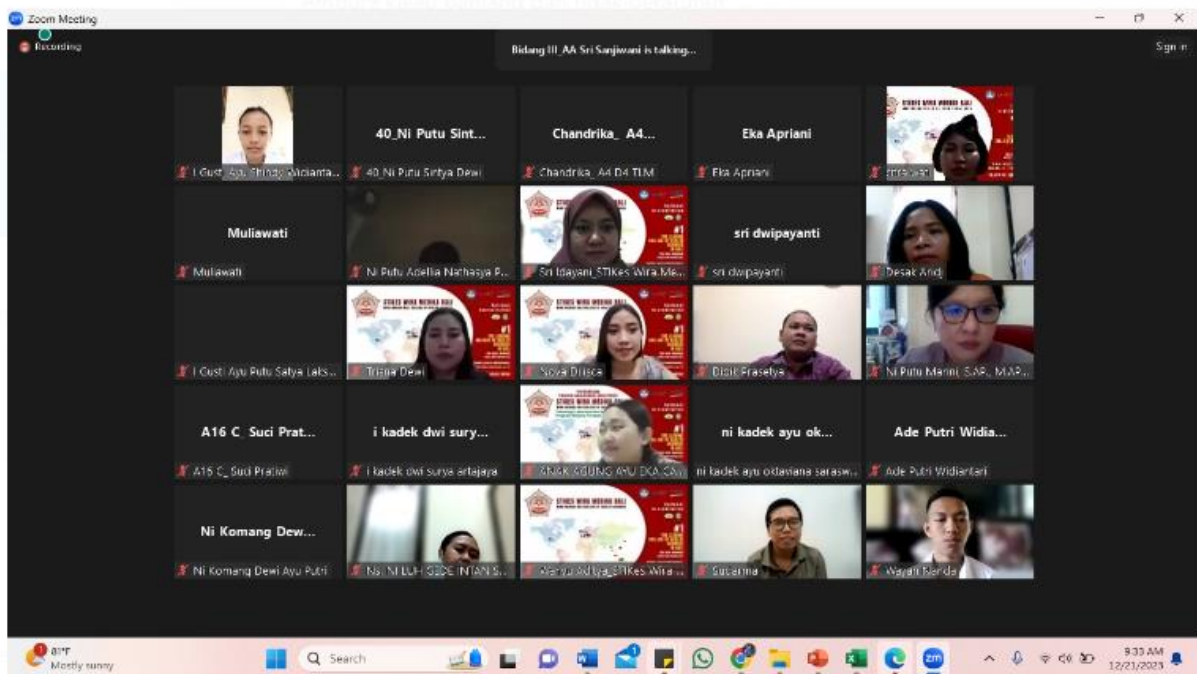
Zoom Meeting

Recording

Bidang III_AA Sri Sanjiwani is talking...

Sign in

I Gusti Ayu Shindy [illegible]

40_Ni Putu Sint...

40_Ni Putu Sintya Dewi

Chandrika_ A4...

Chandrika_A4 D4 TLM

Eka Apriani

Eka Apriani

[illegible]

Muliawati

Muliawati

Ni Putu Adelia Nathasya P...

Sri Idayani_STIKes Wira Me...

sri dwipayanti

sri dwipayanti

Desak Ardi

I Gusti Ayu Putu Satya Laks...

Triana Dewi

Nova Drisca

Didik Prasetya

Ni Putu Marini, S.AP., M.AP...

A16 C_ Suci Prat...

A16 C_ Suci Pratiwi

i kadek dwi sury...

i kadek dwi surya artajaya

ANAK AGUNG AYU EKA CA...

ni kadek ayu ok...

ni kadek ayu oktaviana sarasw...

Ade Putri Widia...

Ade Putri Widiantari

Ni Komang Dew...

Ni Komang Dewi Ayu Putri

Ns. NI LUH GEDE INTAN S...

Wahyu Aditya_STIKes Wira...

Sutarma

Wayan Nanda

STIKES WIRA MEDIKA BALI

31°F
Mostly sunny

Search

9:33 AM
12/21/2023